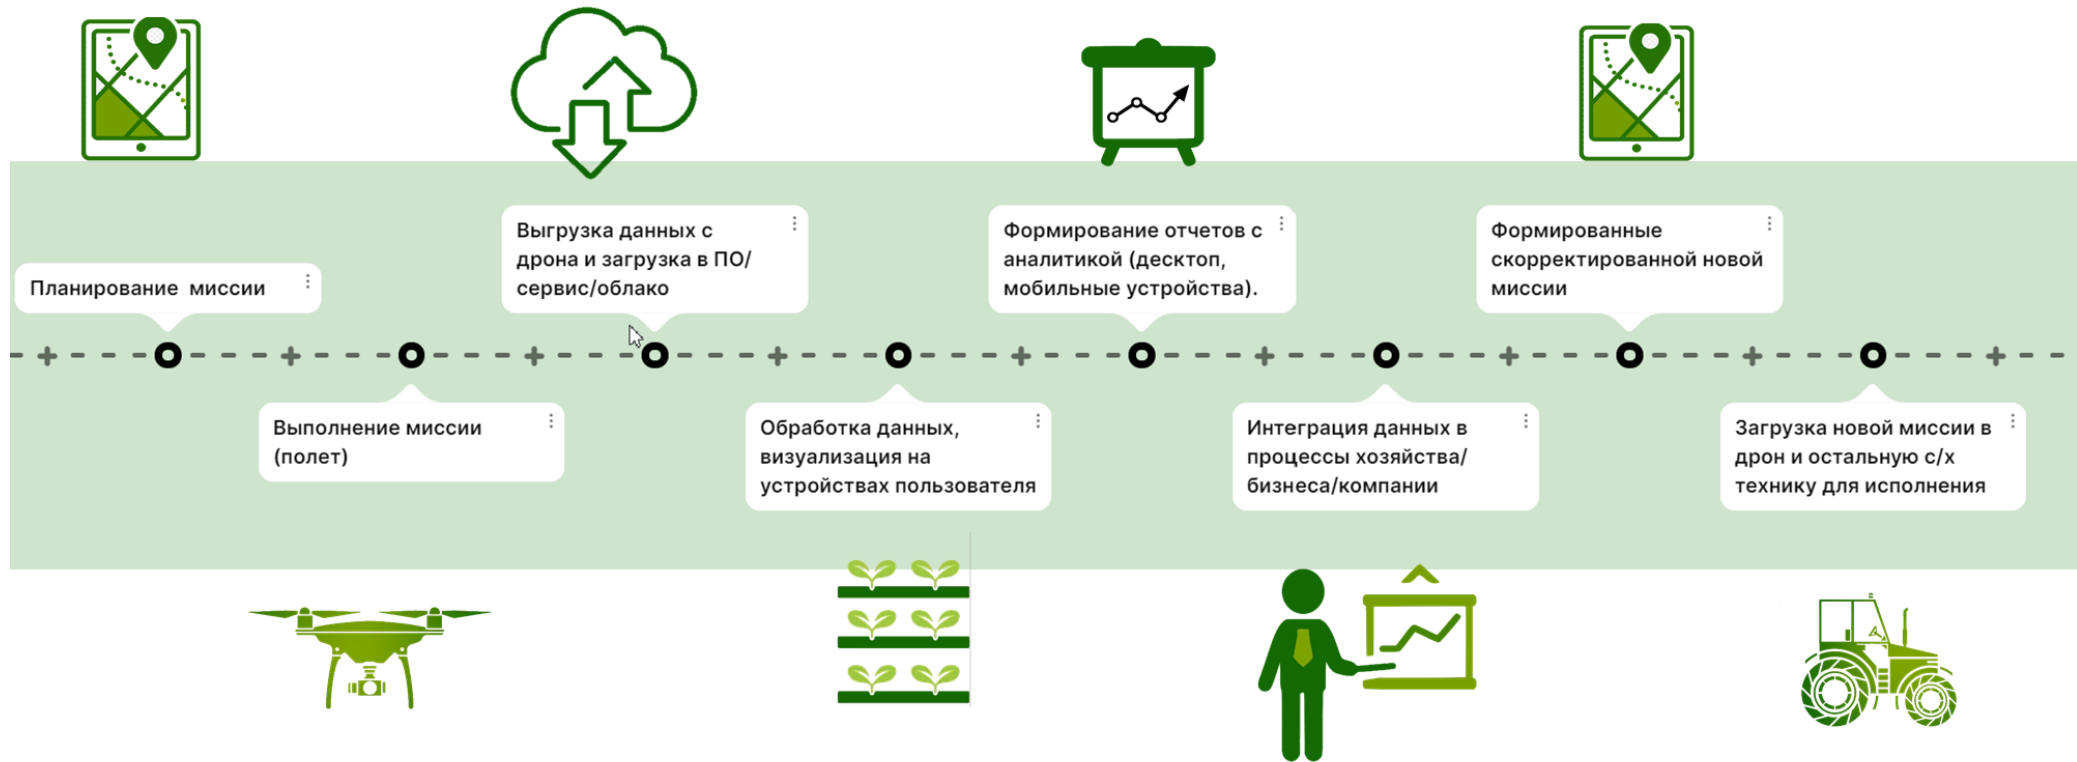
Планирование миссии

Выполнение миссии (полет)

Выгрузка данных с дрона и загрузка в ПО/ сервис/облако

Обработка данных, визуализация на устройствах пользователя

Формирование отчетов с аналитикой (десктоп, мобильные устройства).

Интеграция данных в процессы хозяйства/ бизнеса/компании

Формированные скорректированной новой миссии

Загрузка новой миссии в дрон и остальную с/х технику для исполнения